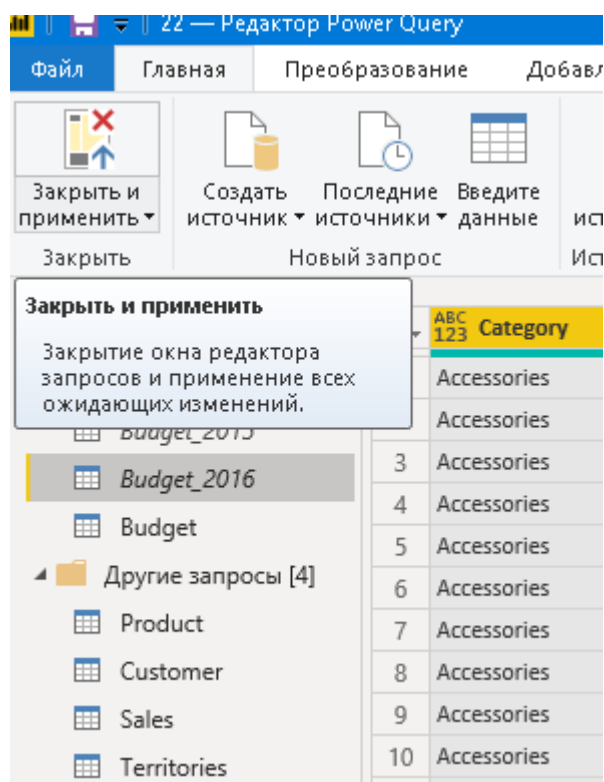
22 — Редактор Power Query

Файл | Главная | Преобразование | Добавл

Закрыть и применить ▾
Закрыть

Создать источник ▾ | Последние источники ▾ | Введите данные
Новый запрос

ист
Ист

Закрыть и применить

Закрытие окна редактора запросов и применение всех ожидающих изменений.

Budget_2015
Budget_2016
Budget
Другие запросы [4]
Product
Customer
Sales
Territories

| | ABC 123 Category |
|---|---|
| | Accessories |
| | Accessories |
| 3 | Accessories |
| 4 | Accessories |
| 5 | Accessories |
| 6 | Accessories |
| 7 | Accessories |
| 8 | Accessories |
| 9 | Accessories |
| 10 | Accessories |